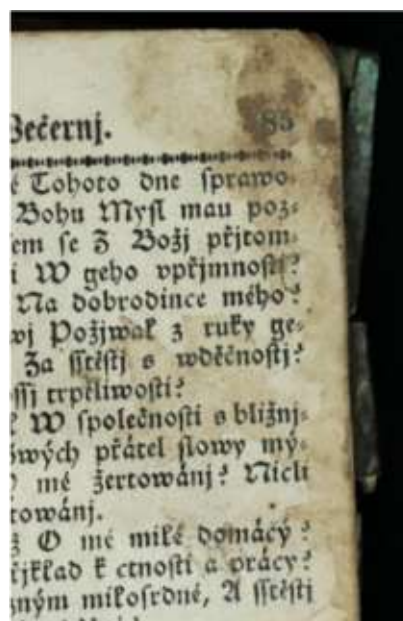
Wečernj. 85

é Tohoto dne sprawo
Bohu Mysl mau poz
iem se z Božj přjtom
i W geho wpřjmnosti?
Na dobrodince mého?
wj Požjwal z ruky ge
Za štěstj s wděčnostj?
ssj trpěliwosti?
W společnosti s bližnj
swých přátel slowy mý
mé žertowánj? Nicli
towánj.
z O mé milé domácý?
řjklad k ctnosti a prácy?
ným milosrdné, A štěstj
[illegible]